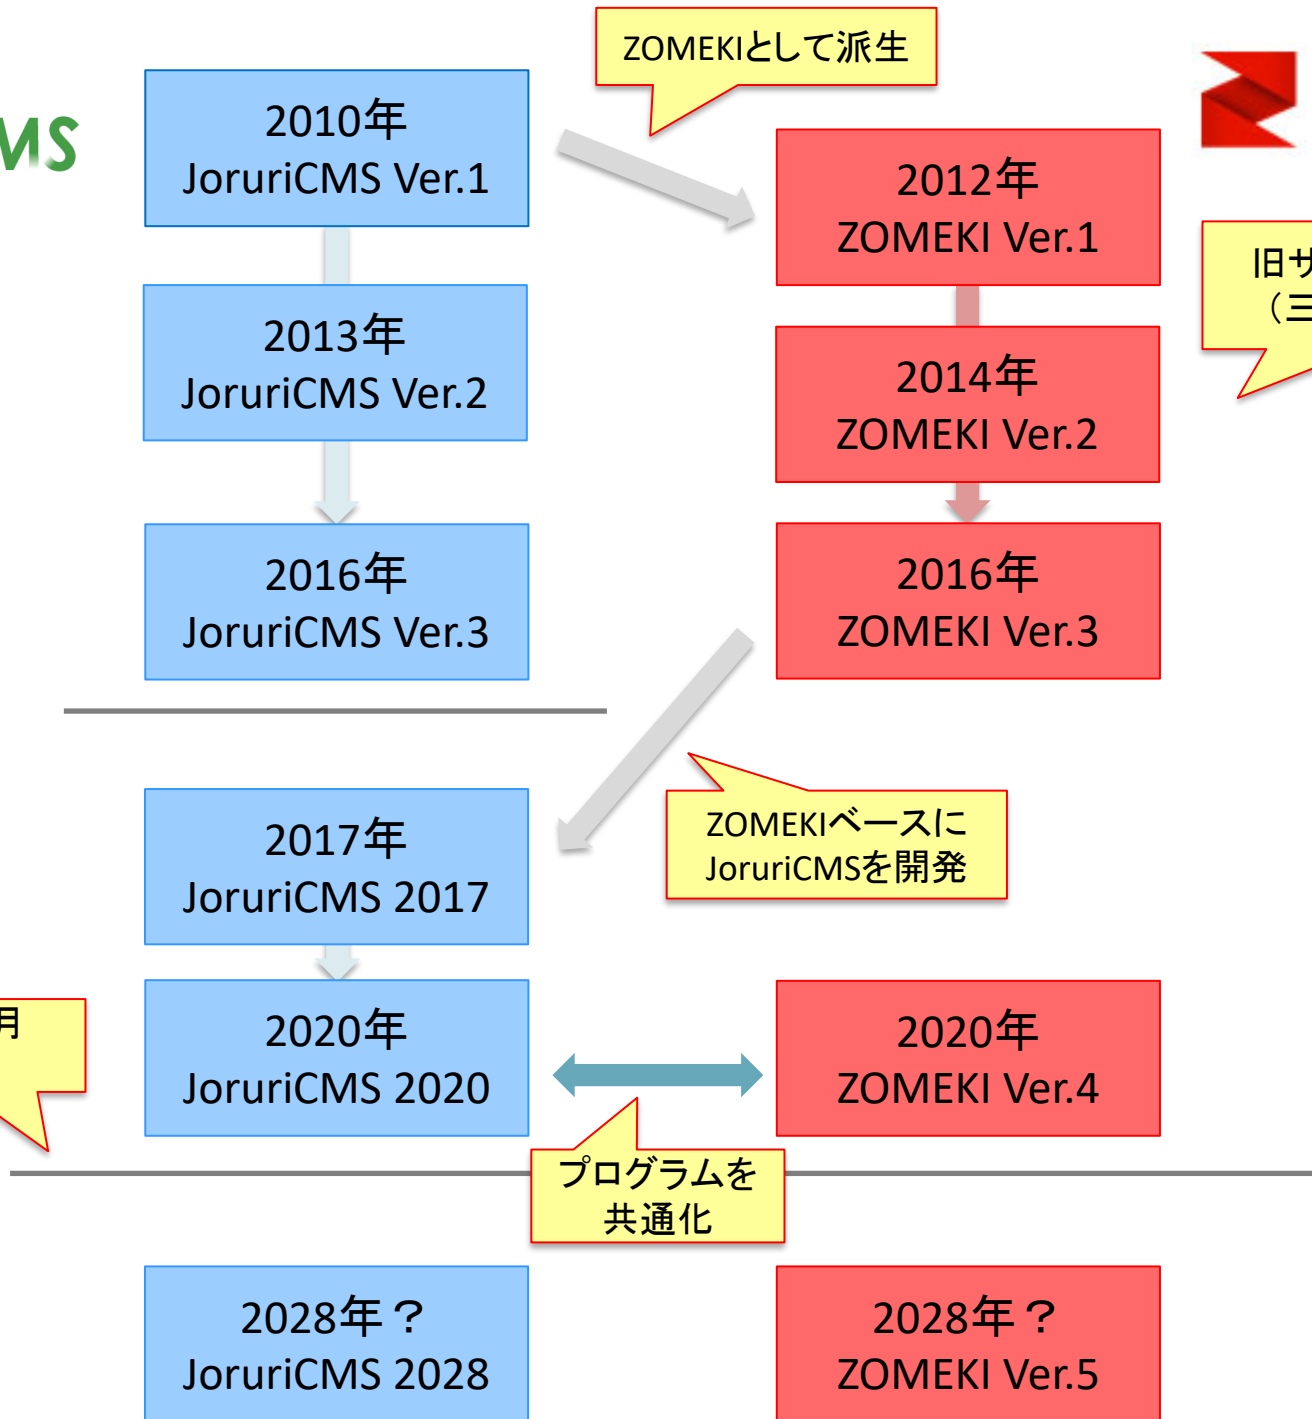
MS

2010年
JoruriCMS Ver.1

ZOMEKIとして派生

2012年
ZOMEKI Ver.1

旧サ
（三

2013年
JoruriCMS Ver.2

2014年
ZOMEKI Ver.2

2016年
JoruriCMS Ver.3

2016年
ZOMEKI Ver.3

ZOMEKIベースに
JoruriCMSを開発

2017年
JoruriCMS 2017

月

2020年
JoruriCMS 2020

2020年
ZOMEKI Ver.4

プログラムを
共通化

2028年？
JoruriCMS 2028

2028年？
ZOMEKI Ver.5